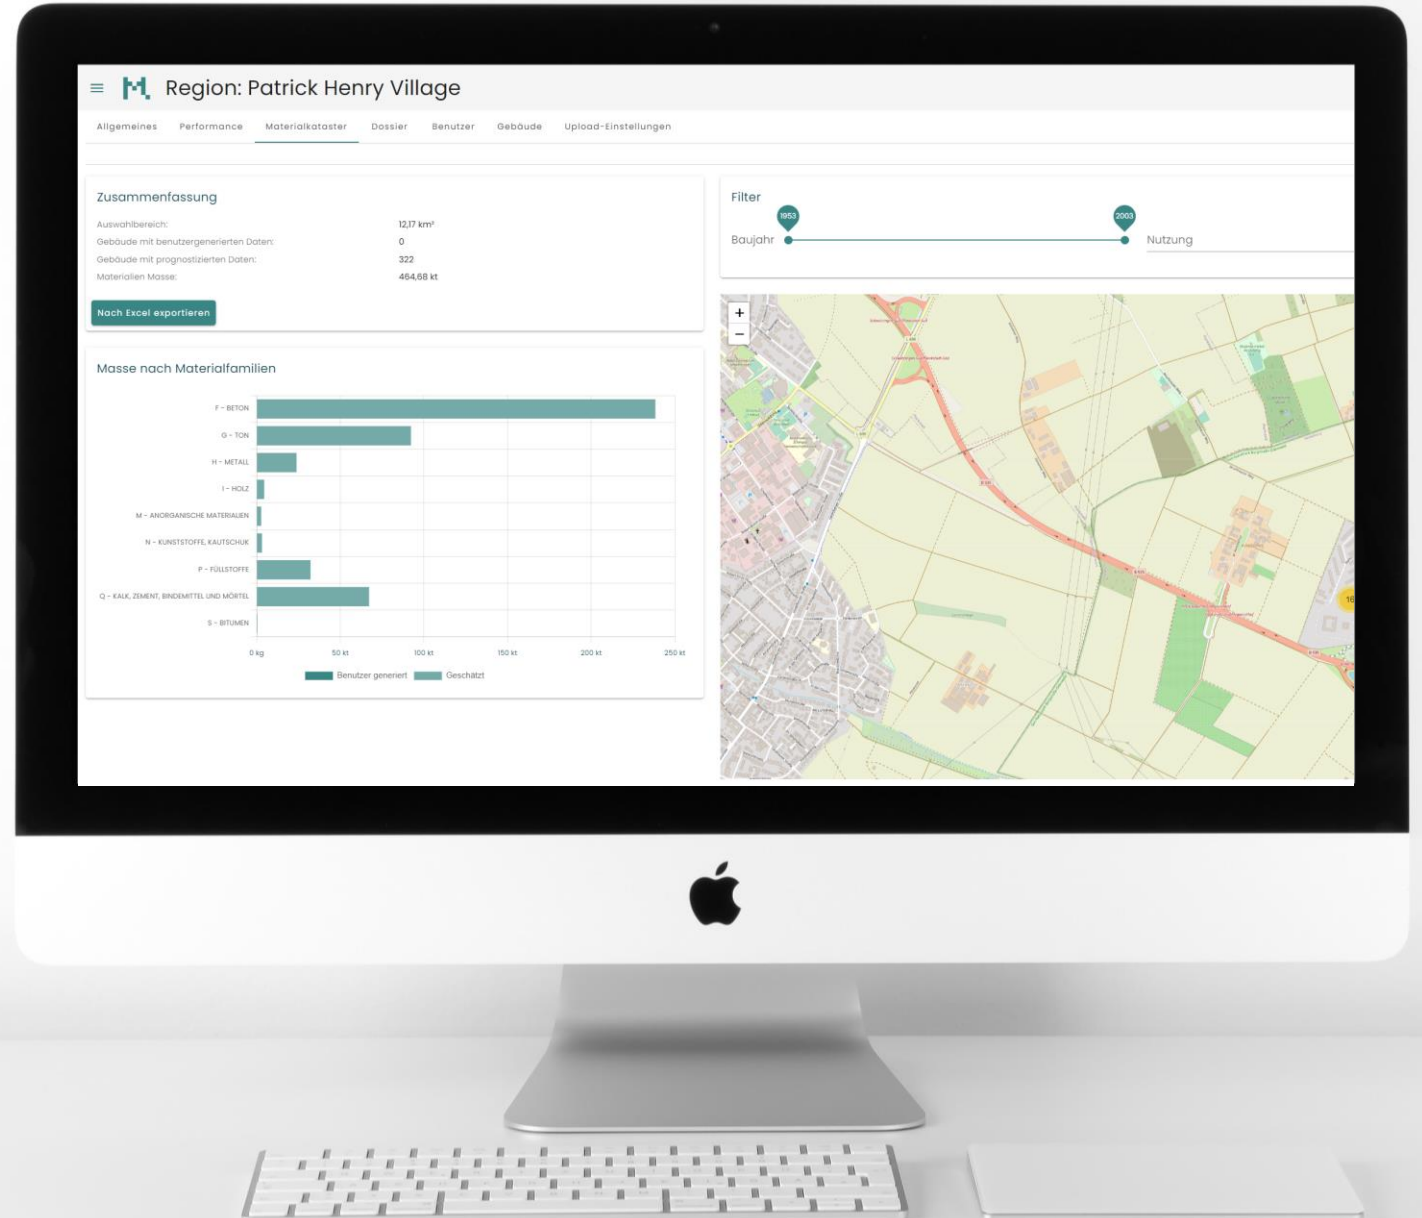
Region: Patrick Henry Village

Allgemeines Performance Materialkataster Dossier Benutzer Gebäude Upload-Einstellungen

Zusammenfassung

| | |
|---|---|
| Auswahlbereich: | 12,17 km² |
| Gebäude mit benutzergenerierten Daten: | 0 |
| Gebäude mit prognostizierten Daten: | 322 |
| Materialien Masse: | 464,68 kt |

Nach Excel exportieren

Masse nach Materialfamilien

F - BETON
G - TON
H - METALL
I - HOLZ
M - ANORGANISCHE MATERIALIEN
N - KUNSTSTOFFE, KAUTSCHUK
P - FÜLLSTOFFE
Q - KALK, ZEMENT, BINDEMITTEL UND MÖRTEL
S - BITUMEN

0 kg 50 kt 100 kt 150 kt 200 kt 250 kt

Benutzer generiert Geschätzt

Filter

1953 2003

Baujahr

Nutzung

+
−